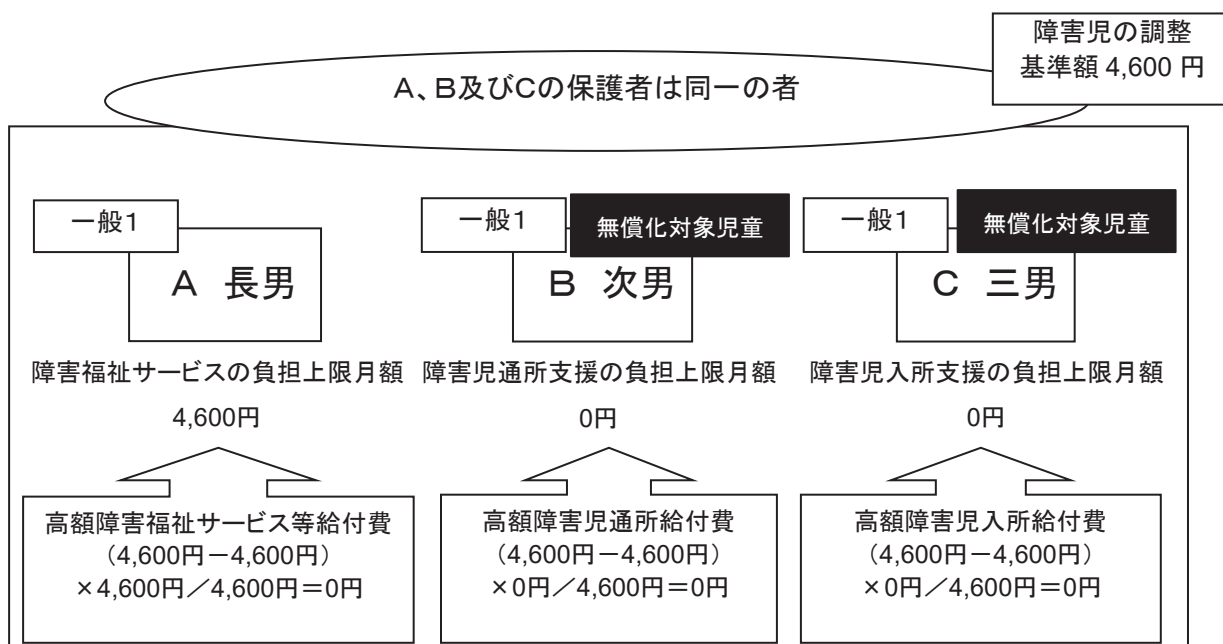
障害児の調整
基準額 4,600 円

A、B及びCの保護者は同一の者

一般1

A 長男

障害福祉サービスの負担上限月額

4,600円

高額障害福祉サービス等給付費
(4,600円−4,600円)
×4,600円/4,600円=0円

一般1

無償化対象児童

B 次男

障害児通所支援の負担上限月額

0円

高額障害児通所給付費
(4,600円−4,600円)
×0円/4,600円=0円

一般1

無償化対象児童

C 三男

障害児入所支援の負担上限月額

0円

高額障害児入所給付費
(4,600円−4,600円)
×0円/4,600円=0円